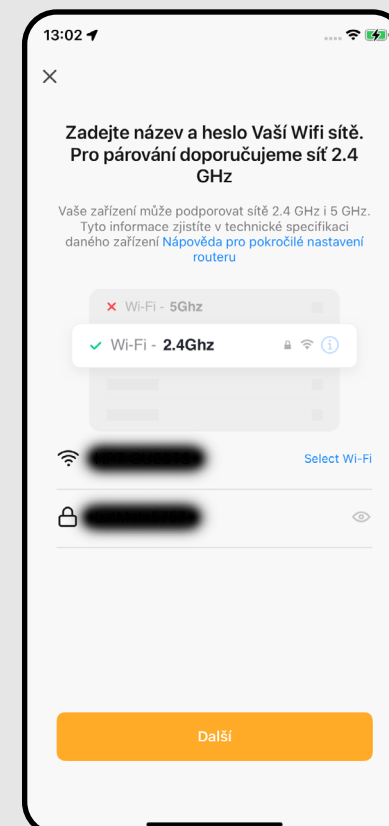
13:02

×

Zadejte název a heslo Vaší Wifi sítě. Pro párování doporučujeme síť 2.4 GHz

Vaše zařízení může podporovat sítě 2.4 GHz i 5 GHz. Tyto informace zjistíte v technické specifikaci daného zařízení Nápověda pro pokročilé nastavení routeru

× Wi-Fi - 5Ghz

✓ Wi-Fi - 2.4Ghz

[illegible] Select Wi-Fi

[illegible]

Další